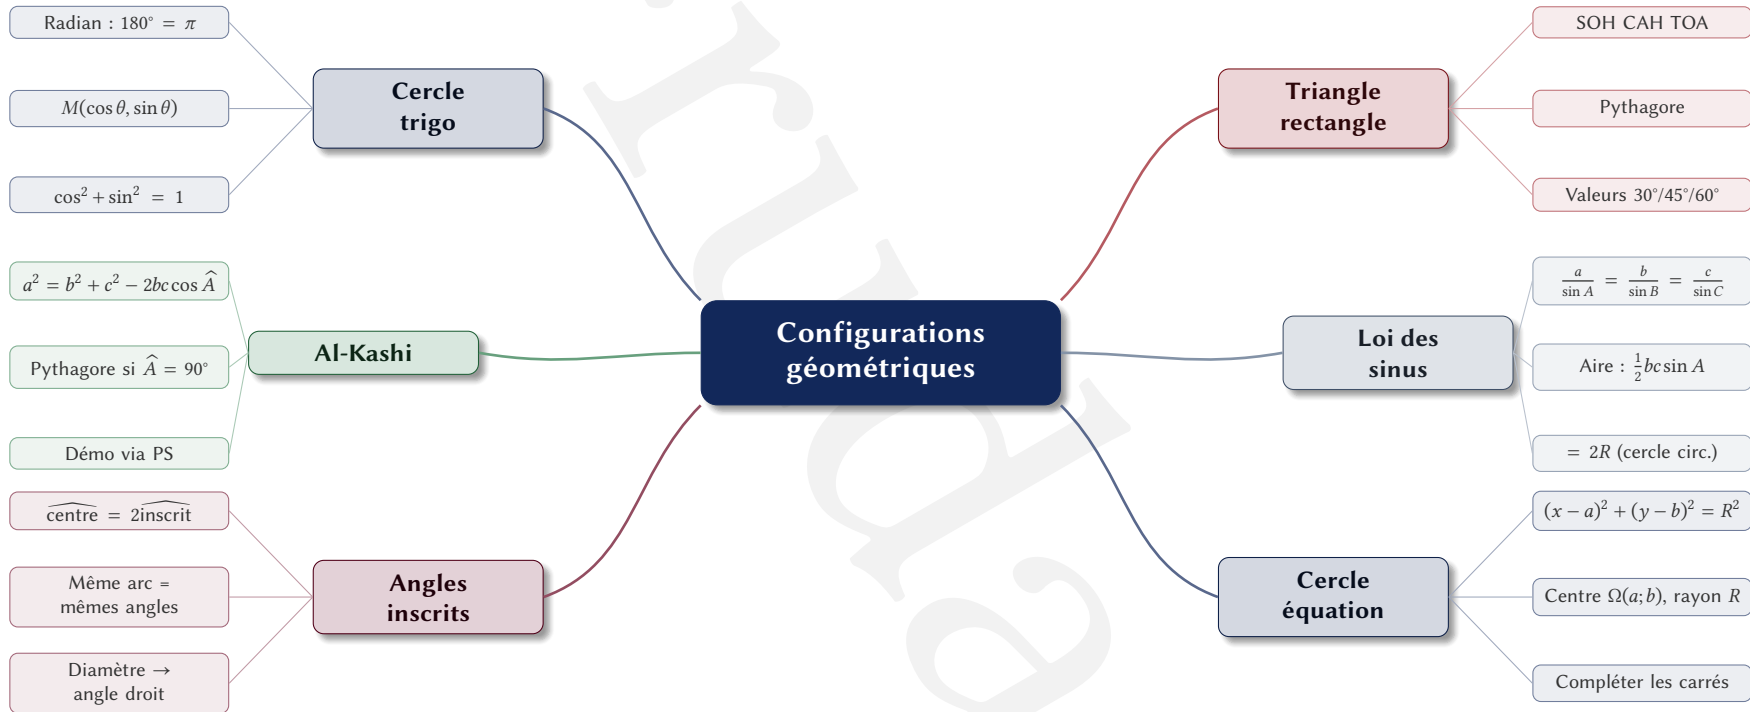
Radian : 180° = $\pi$

$M(\cos\theta, \sin\theta)$

$\cos^2 + \sin^2 = 1$

Cercle trigo

Triangle rectangle

SOH CAH TOA

Pythagore

Valeurs 30°/45°/60°

$a^2 = b^2 + c^2 - 2bc\cos\widehat{A}$

Pythagore si $\widehat{A} = 90°$

Démo via PS

Al-Kashi

Configurations géométriques

Loi des sinus

$\frac{a}{\sin A} = \frac{b}{\sin B} = \frac{c}{\sin C}$

Aire : $\frac{1}{2}bc\sin A$

$= 2R$ (cercle circ.)

$\widehat{\text{centre}} = 2\widehat{\text{inscrit}}$

Même arc = mêmes angles

Diamètre → angle droit

Angles inscrits

Cercle équation

$(x-a)^2 + (y-b)^2 = R^2$

Centre $\Omega(a;b)$, rayon $R$

Compléter les carrés